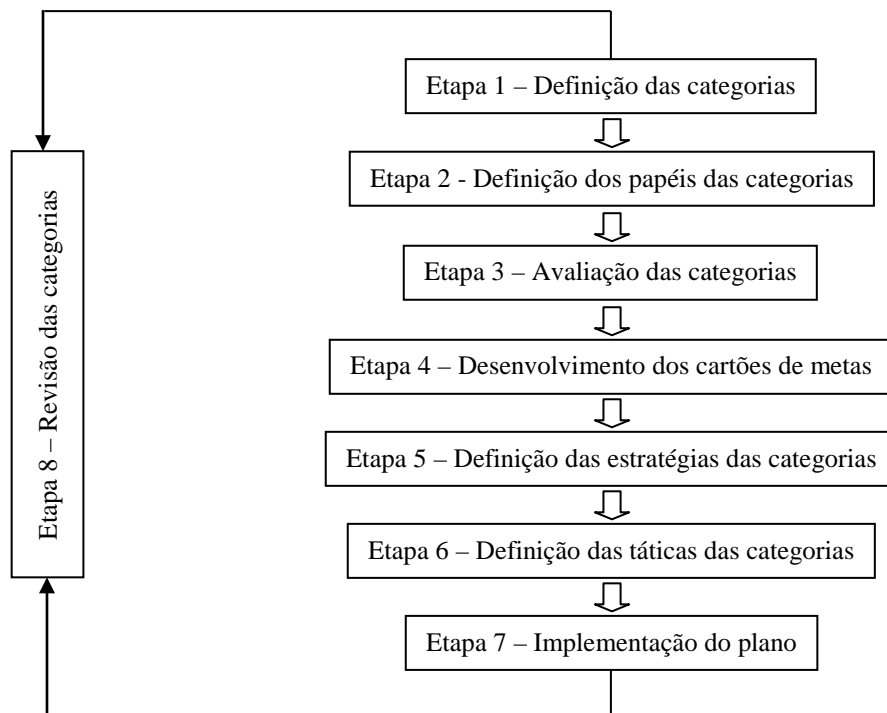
Etapa 1 – Definição das categorias

Etapa 2 - Definição dos papéis das categorias

Etapa 3 – Avaliação das categorias

Etapa 4 – Desenvolvimento dos cartões de metas

Etapa 5 – Definição das estratégias das categorias

Etapa 6 – Definição das táticas das categorias

Etapa 7 – Implementação do plano

Etapa 8 – Revisão das categorias